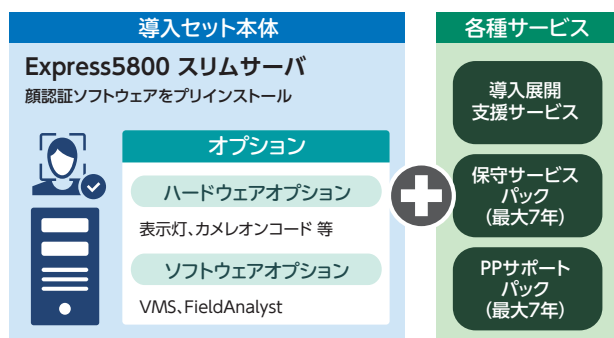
導入セット本体

Express5800 スリムサーバ
顔認証ソフトウェアをプリインストール

オプション

ハードウェアオプション

表示灯、カメレオンコード 等

ソフトウェアオプション

VMS、FieldAnalyst

各種サービス

導入展開
支援サービス

保守サービス
パック
(最大7年)

PPサポート
パック
(最大7年)